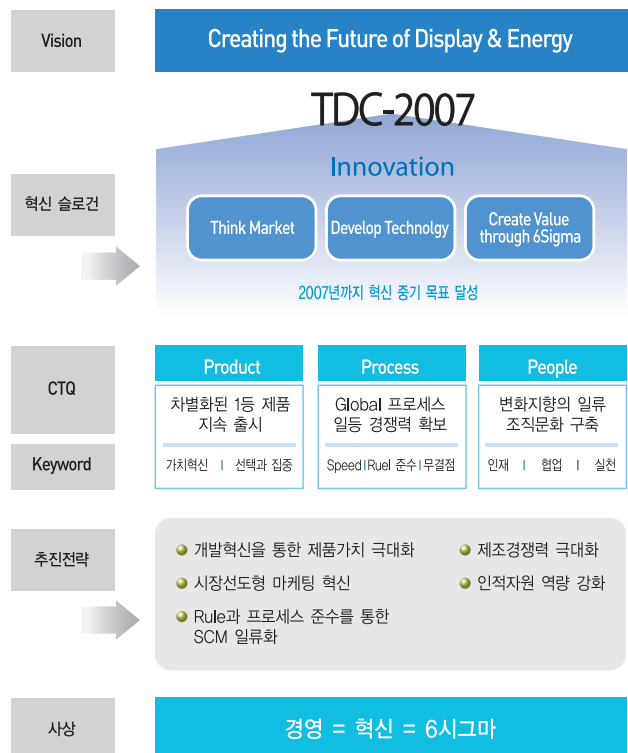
Vision

Creating the Future of Display & Energy

TDC-2007

Innovation

Think Market

Develop Technolgy

Create Value through 6Sigma

혁신 슬로건

2007년까지 혁신 중기 목표 달성

CTQ

Keyword

Product

차별화된 1등 제품 지속 출시

가치혁신 | 선택과 집중

Process

Global 프로세스 일등 경쟁력 확보

Speed | Ruel 준수 | 무결점

People

변화지향의 일류 조직문화 구축

인재 | 협업 | 실천

추진전략

개발혁신을 통한 제품가치 극대화

시장선도형 마케팅 혁신

Rule과 프로세스 준수를 통한 SCM 일류화

제조경쟁력 극대화

인적자원 역량 강화

사상

경영 = 혁신 = 6시그마